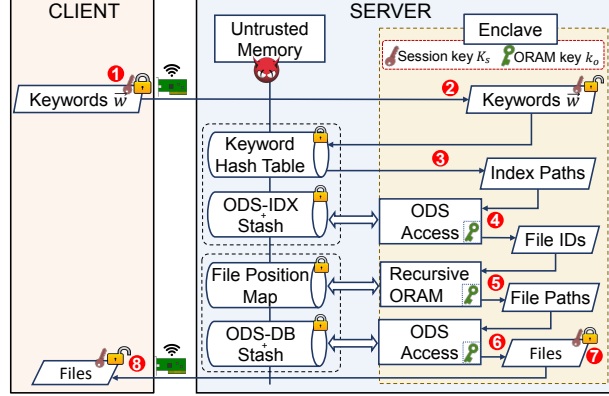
CLIENT

SERVER

Untrusted Memory

Enclave

Session key $K_s$ ORAM key $k_o$

1

Keywords $\vec{w}$

2

Keywords $\vec{w}$

Keyword Hash Table

3

Index Paths

ODS-IDX + Stash

ODS Access

4

File IDs

File Position Map

Recursive ORAM

5

File Paths

ODS-DB + Stash

ODS Access

6

Files

7

Files

8